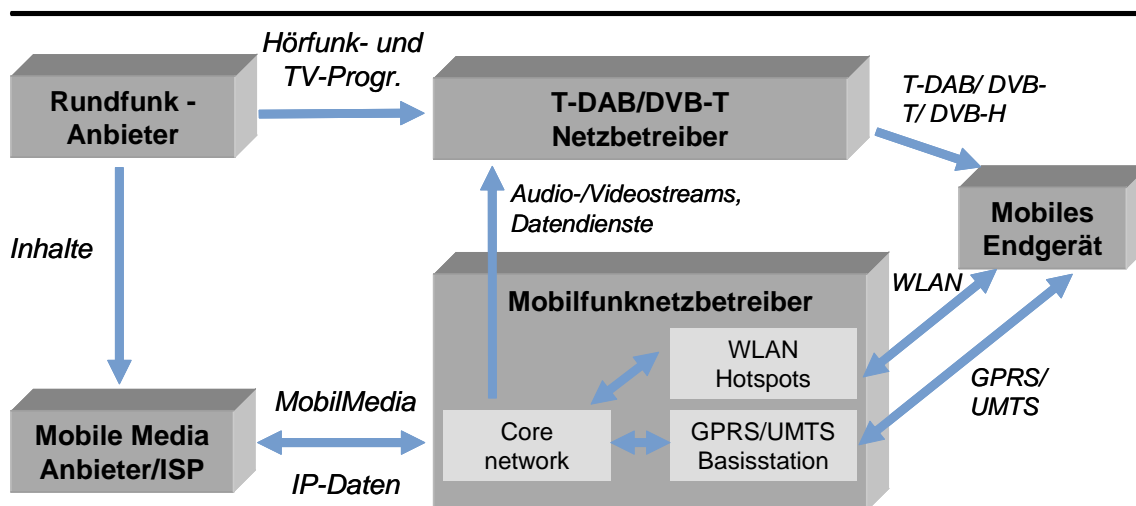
Rundfunk - Anbieter

Hörfunk- und TV-Progr.

T-DAB/DVB-T Netzbetreiber

T-DAB/ DVB-T/ DVB-H

Mobiles Endgerät

Inhalte

Audio-/Videostreams, Datendienste

Mobilfunknetzbetreiber

WLAN

WLAN Hotspots

GPRS/ UMTS

MobilMedia

Mobile Media Anbieter/ISP

Core network

GPRS/UMTS Basisstation

IP-Daten